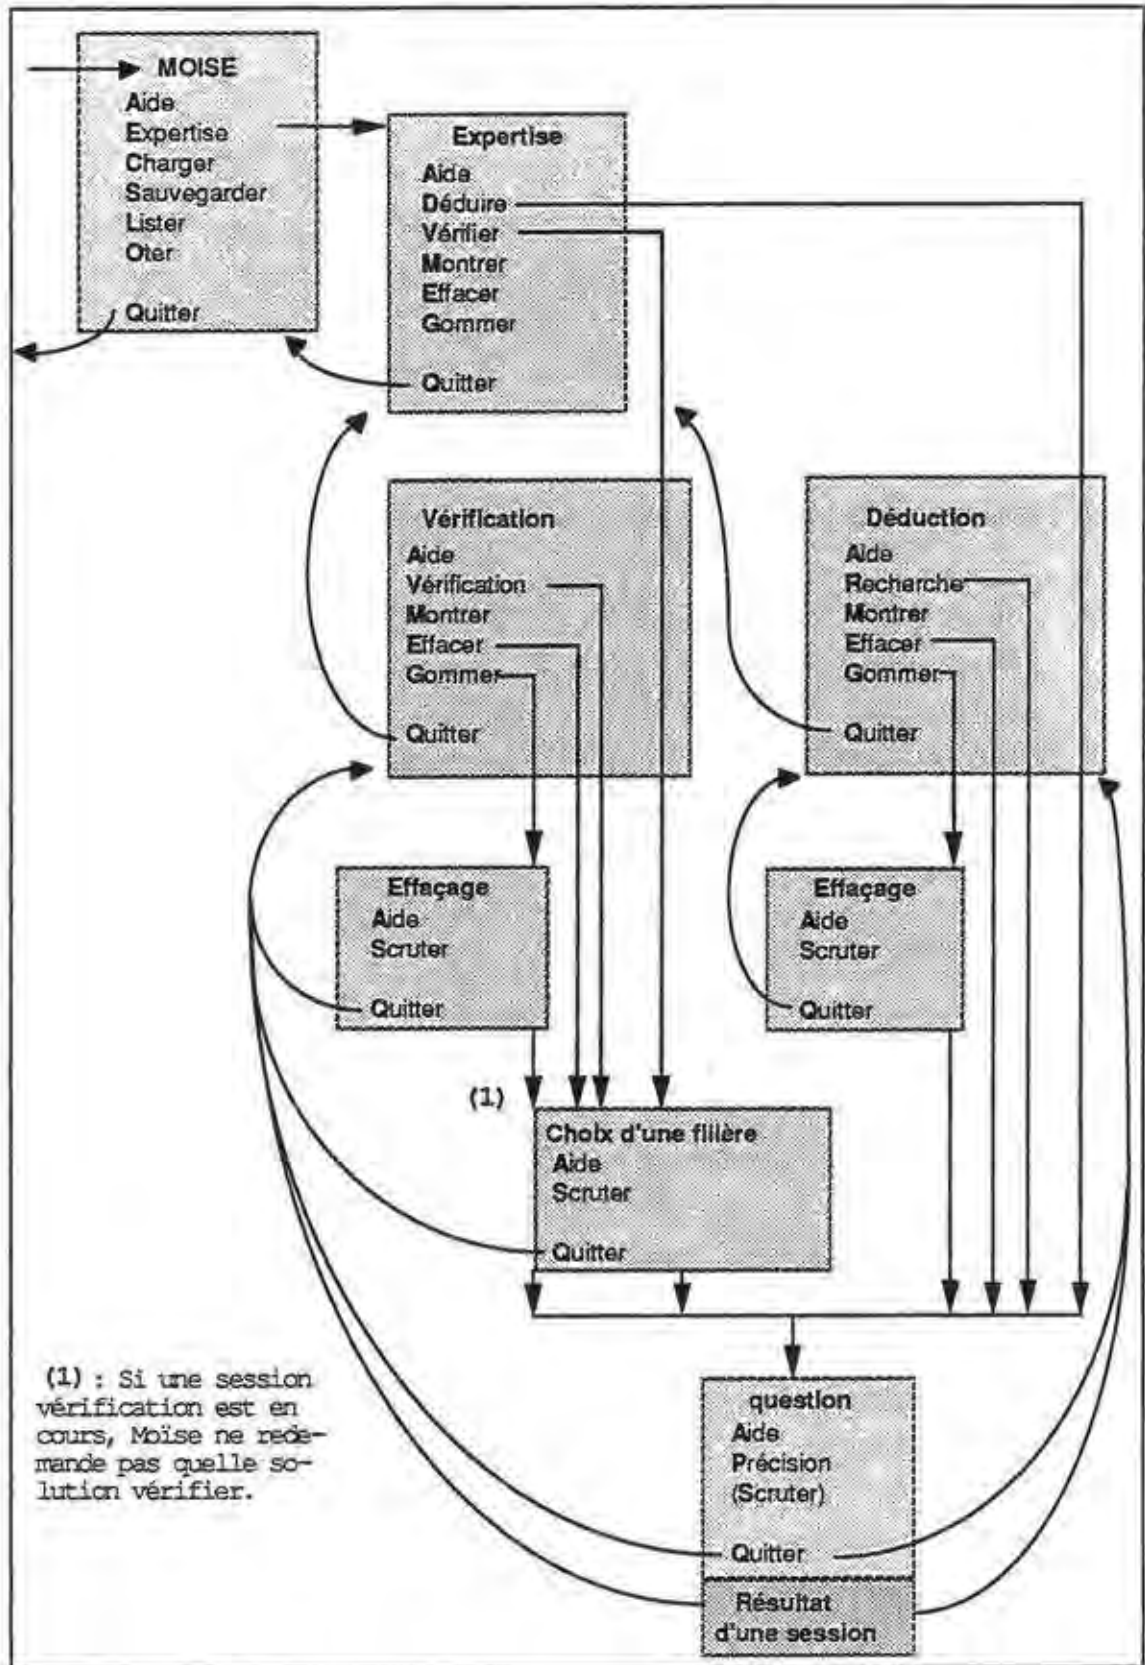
MOISE
Aide
Expertise
Charger
Sauvegarder
Lister
Oter

Quitter

Expertise
Aide
Déduire
Vérifier
Montrer
Effacer
Gommer

Quitter

Vérification
Aide
Vérification
Montrer
Effacer
Gommer

Quitter

Déduction
Aide
Recherche
Montrer
Effacer
Gommer

Quitter

Effaçage
Aide
Scruter

Quitter

Effaçage
Aide
Scruter

Quitter

(1)

Choix d'une filière
Aide
Scruter

Quitter

(1) : Si une session vérification est en cours, Moïse ne redemande pas quelle solution vérifier.

question
Aide
Précision
(Scruter)

Quitter

Résultat d'une session